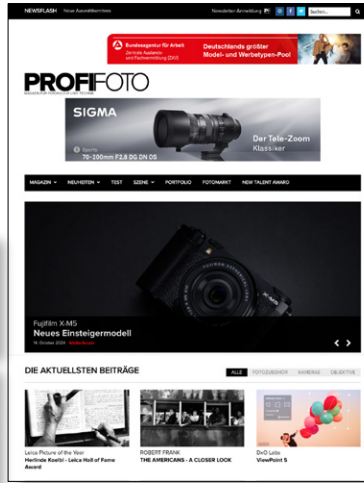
NEWSFLASH Neue Auswahlkriterien

Newsletter Anmeldung Suchen...

Bundesagentur für Arbeit
Zentrale Auslands- und Fachvermittlung (ZAV)
Deutschlands größter Model- und Werbetypen-Pool

PROFIFOTO
MAGAZIN FÜR FOTOGRAFIE UND TECHNIK

SIGMA
Sports
70-200mm F2.8 DG DN OS
Der Tele-Zoom Klassiker

MAGAZIN NEUHEITEN TEST SZENE PORTFOLIO FOTOMARKT NEW TALENT AWARD

Fujifilm X-M5
Neues Einsteigermodell
14. Oktober 2024 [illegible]

DIE AKTUELLSTEN BEITRÄGE

ALLE FOTOZUBEHÖR KAMERAS OBJEKTIVE

Leica Picture of the Year
Herlinde Koelbl - Leica Hall of Fame Award

ROBERT FRANK
THE AMERICANS - A CLOSER LOOK

DxO Labs
ViewPoint 5